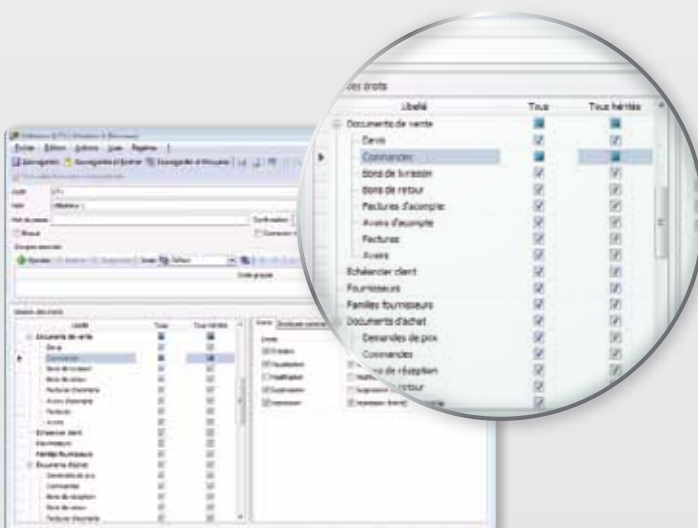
des droits

| Libellé | Tous | Tous hérités |
|---|---|---|
| Documents de vente | | |
| Devis | | |
| Commandes | | |
| Bons de livraison | | |
| Bons de retour | | |
| Factures d'acompte | | |
| Avoirs d'acompte | | |
| Factures | | |
| Avoirs | | |
| Echéancier client | | |
| Fournisseurs | | |
| Familles fournisseurs | | |
| Documents d'achat | | |
| Demandes de prix | | |
| Commandes | | |
| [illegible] de réception | | |
| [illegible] retour | | |